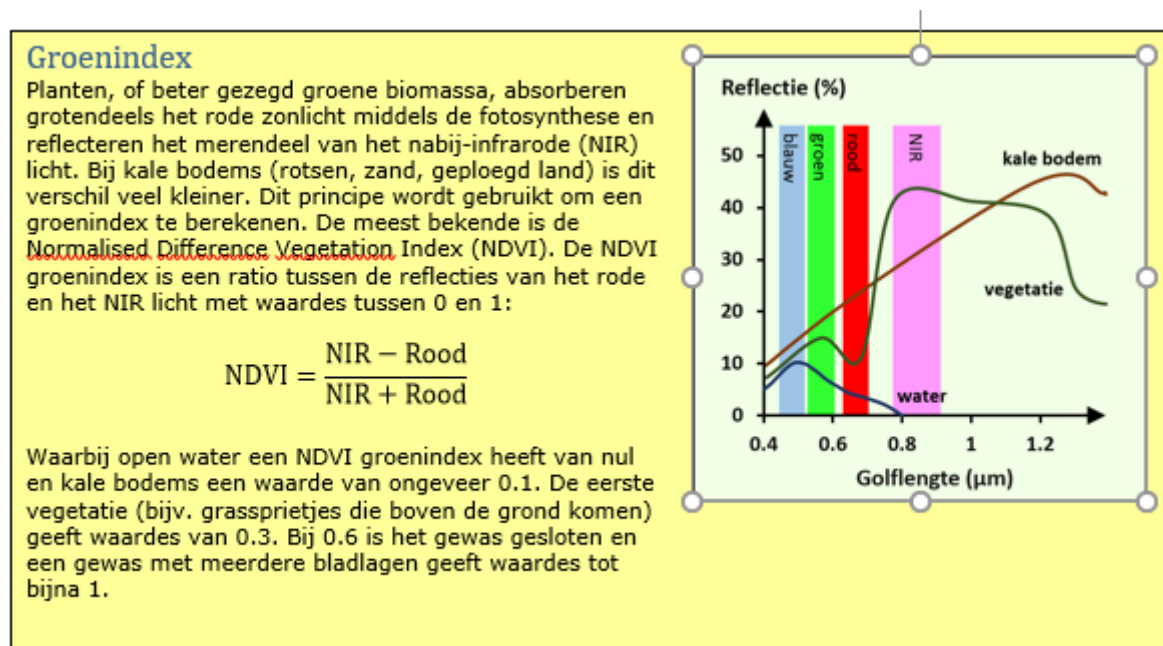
Groenindex

Planten, of beter gezegd groene biomassa, absorberen grotendeels het rode zonlicht middels de fotosynthese en reflecteren het merendeel van het nabij-infrarode (NIR) licht. Bij kale bodems (rotsen, zand, geploegd land) is dit verschil veel kleiner. Dit principe wordt gebruikt om een groenindex te berekenen. De meest bekende is de Normalised Difference Vegetation Index (NDVI). De NDVI groenindex is een ratio tussen de reflecties van het rode en het NIR licht met waardes tussen 0 en 1:

$\text{NDVI} = \frac{\text{NIR} - \text{Rood}}{\text{NIR} + \text{Rood}}$

Waarbij open water een NDVI groenindex heeft van nul en kale bodems een waarde van ongeveer 0.1. De eerste vegetatie (bijv. grassprietjes die boven de grond komen) geeft waardes van 0.3. Bij 0.6 is het gewas gesloten en een gewas met meerdere bladlagen geeft waardes tot bijna 1.

Reflectie (%)
blauw
groen
rood
NIR
kale bodem
vegetatie
water
50
40
30
20
10
0
0.4
0.6
0.8
1
1.2
Golflengte (µm)